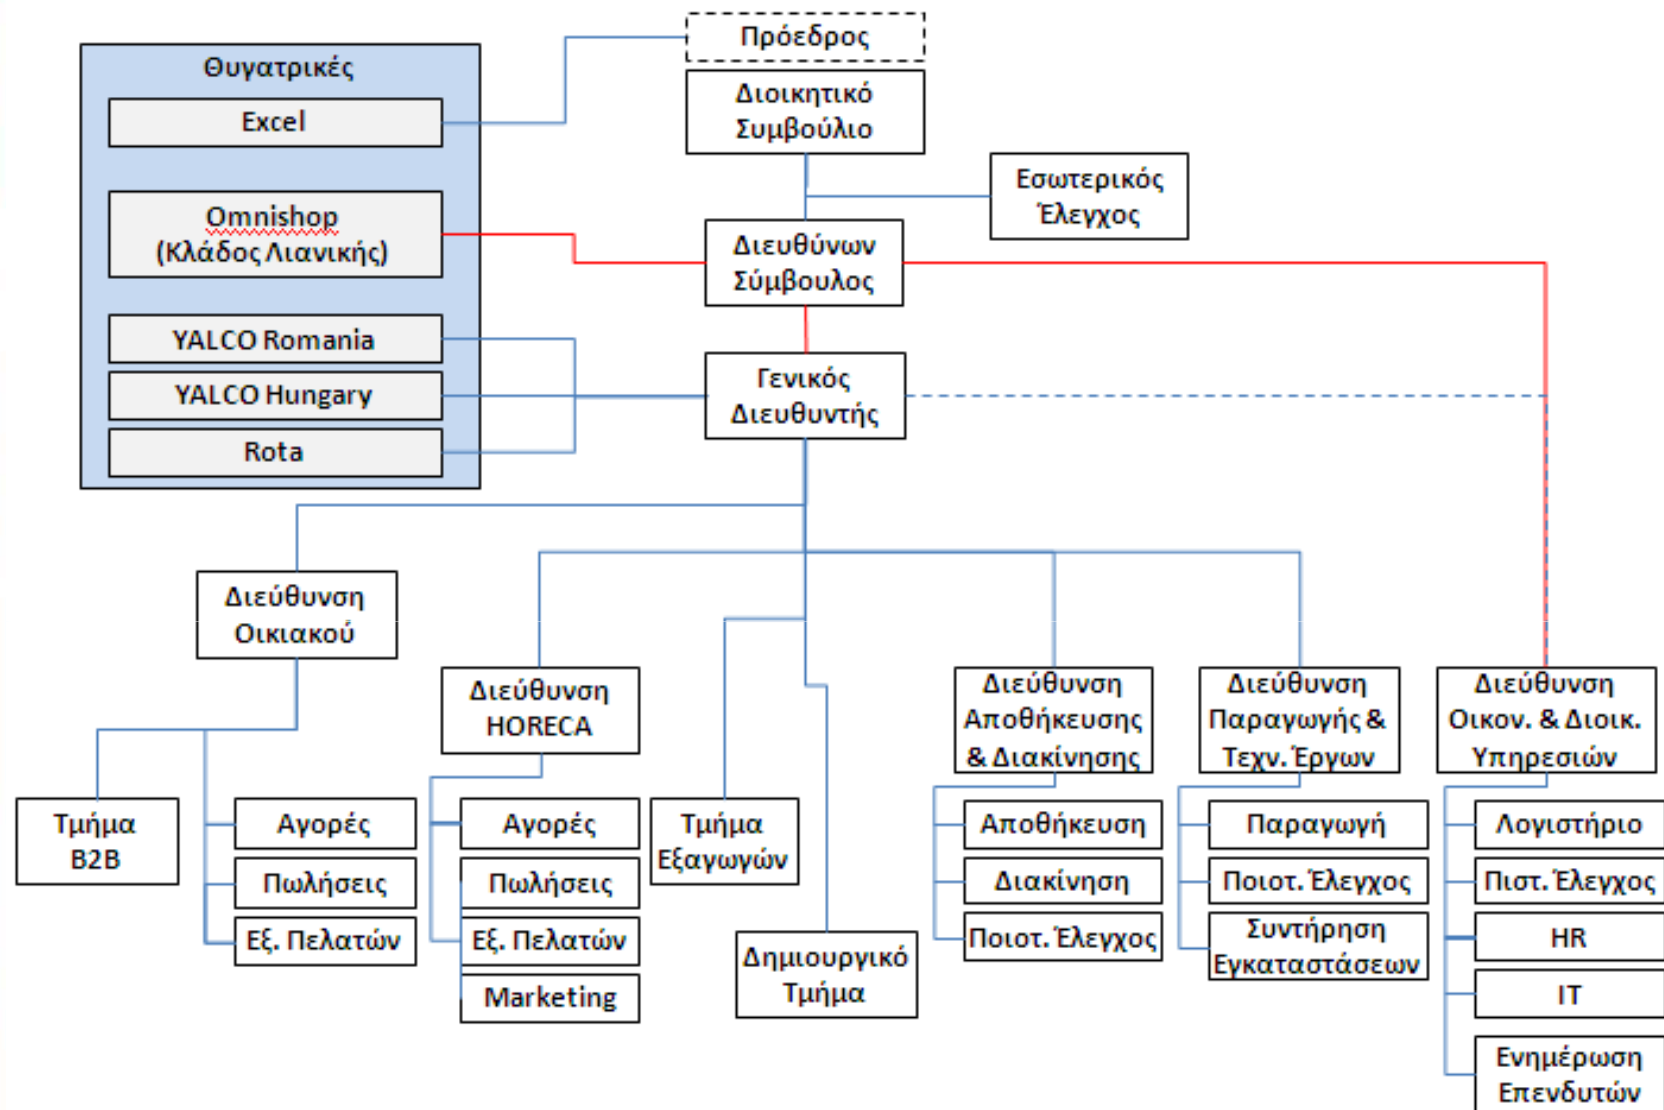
Θυγατρικές

Excel

Omnishop (Κλάδος Λιανικής)

YALCO Romania

YALCO Hungary

Rota

Πρόεδρος

Διοικητικό Συμβούλιο

Εσωτερικός Έλεγχος

Διευθύνων Σύμβουλος

Γενικός Διευθυντής

Διεύθυνση Οικιακού

Τμήμα B2B

Αγορές

Πωλήσεις

Εξ. Πελατών

Διεύθυνση HORECA

Αγορές

Πωλήσεις

Εξ. Πελατών

Marketing

Τμήμα Εξαγωγών

Δημιουργικό Τμήμα

Διεύθυνση Αποθήκευσης & Διακίνησης

Αποθήκευση

Διακίνηση

Ποιοτ. Έλεγχος

Διεύθυνση Παραγωγής & Τεχν. Έργων

Παραγωγή

Ποιοτ. Έλεγχος

Συντήρηση Εγκαταστάσεων

Διεύθυνση Οικον. & Διοικ. Υπηρεσιών

Λογιστήριο

Πιστ. Έλεγχος

HR

IT

Ενημέρωση Επενδυτών